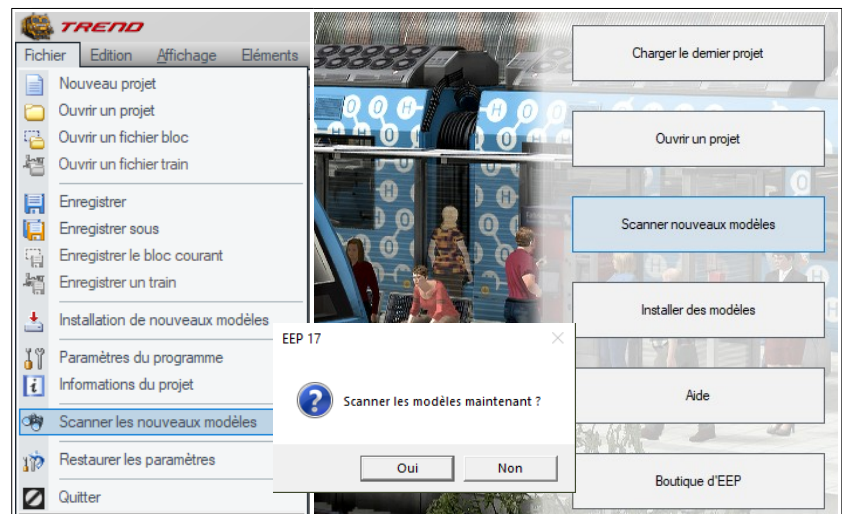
TREND

Fichier Edition Affichage Eléments

Nouveau projet
Ouvrir un projet
Ouvrir un fichier bloc
Ouvrir un fichier train

Enregistrer
Enregistrer sous
Enregistrer le bloc courant
Enregistrer un train

Installation de nouveaux modèles

Paramètres du programme
Informations du projet

Scanner les nouveaux modèles

Restaurer les paramètres

Quitter

Charger le dernier projet

Ouvrir un projet

Scanner nouveaux modèles

Installer des modèles

Aide

Boutique d'EEP

EEP 17

Scanner les modèles maintenant ?

Oui
Non